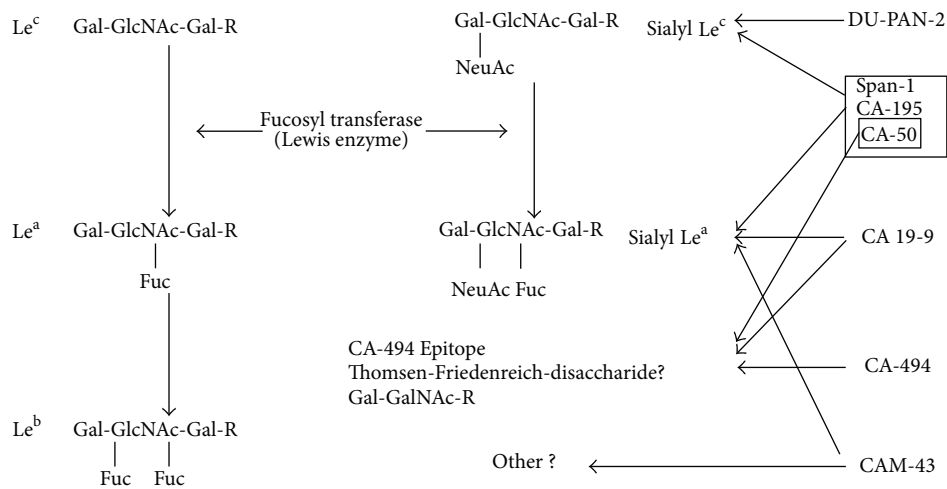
$Le^c$ Gal-GlcNAc-Gal-R

Gal-GlcNAc-Gal-R
NeuAc

Sialyl $Le^c$

DU-PAN-2

Span-1
CA-195
CA-50

Fucosyl transferase
(Lewis enzyme)

$Le^a$ Gal-GlcNAc-Gal-R
Fuc

Gal-GlcNAc-Gal-R
NeuAc Fuc

Sialyl $Le^a$

CA 19-9

CA-494 Epitope
Thomsen-Friedenreich-disaccharide?
Gal-GalNAc-R

CA-494

$Le^b$ Gal-GlcNAc-Gal-R
Fuc Fuc

Other ?

CAM-43